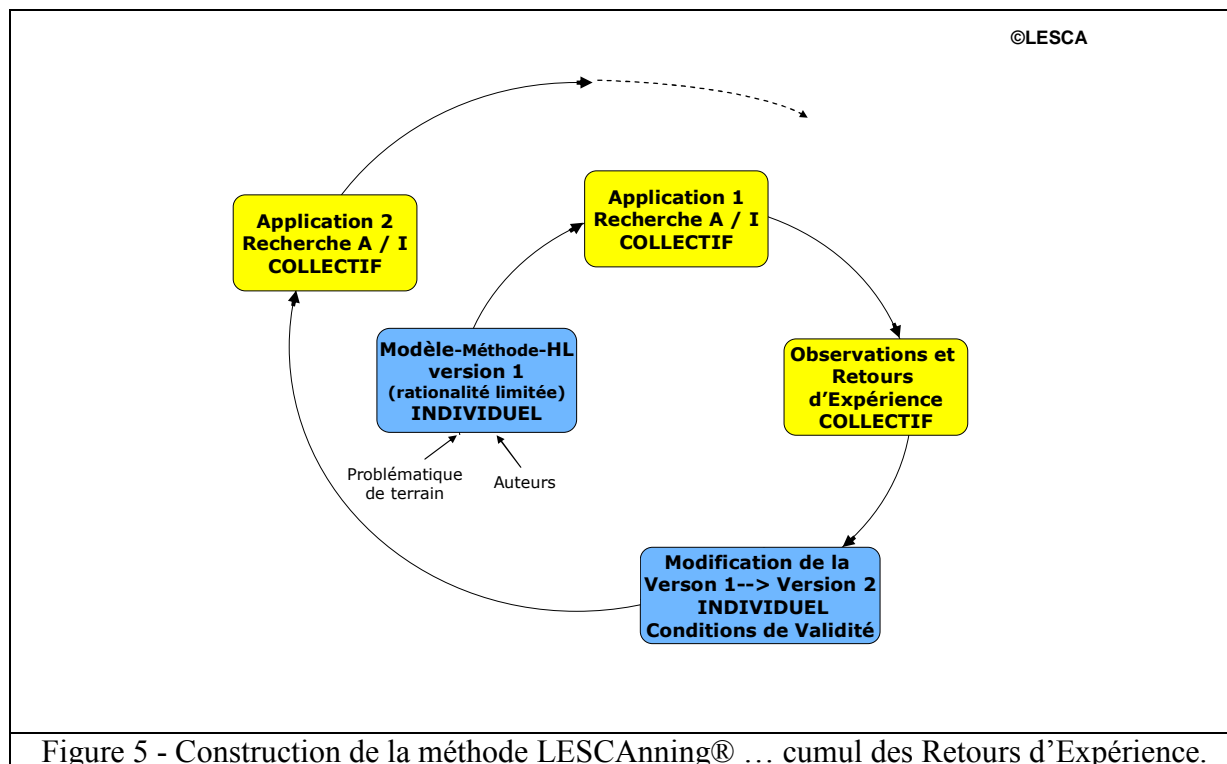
©LESCA

Application 2
Recherche A / I
COLLECTIF

Application 1
Recherche A / I
COLLECTIF

Modèle-Méthode-HL
version 1
(rationalité limitée)
INDIVIDUEL

Problématique de terrain

Auteurs

Observations et Retours d'Expérience
COLLECTIF

Modification de la Verson 1--> Version 2
INDIVIDUEL
Conditions de Validité

Figure 5 - Construction de la méthode LESCAnning® … cumul des Retours d'Expérience.